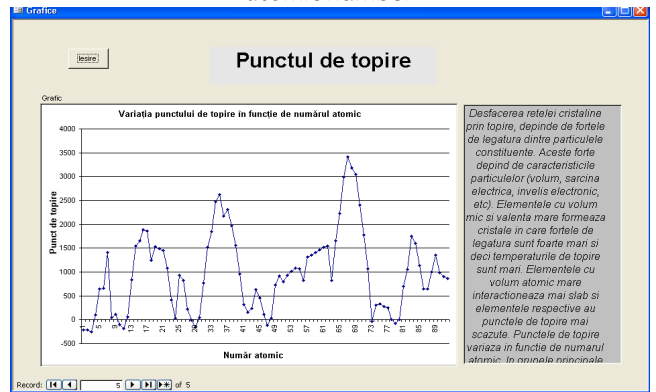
Grafice

Iesire

Punctul de topire

Grafic

Variația punctului de topire în funcție de numărul atomic

4000
3500
3000
2500
2000
1500
1000
500
0
-500

Punct de topire

1 5 9 13 17 21 25 29 33 37 41 45 49 53 57 61 65 69 73 77 81 85 89

Număr atomic

Desfacerea retelei cristaline prin topire, depinde de fortele de legatura dintre particulele constituente. Aceste forte depind de caracteristicile particulelor (volum, sarcina electrica, invelis electronic, etc). Elementele cu volum mic si valenta mare formeaza cristale in care fortele de legatura sunt foarte mari si deci temperaturile de topire sunt mari. Elementele cu volum atomic mare interactioneaza mai slab si elementele respective au punctele de topire mai scazute. Punctele de topire variaza in functie de numarul atomic. In grupele principale

Record: 5 of 5